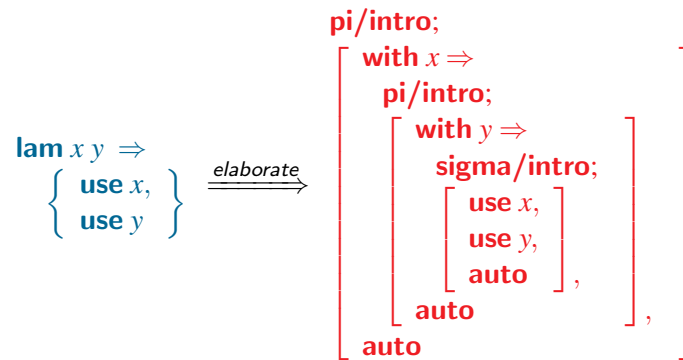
$\textbf{lam}\ x\ y \Rightarrow \left\{ \begin{array}{l} \textbf{use}\ x, \\ \textbf{use}\ y \end{array} \right\} \xrightarrow{\textit{elaborate}} \begin{array}{l} \textbf{pi/intro}; \\ \left[ \begin{array}{l} \textbf{with}\ x \Rightarrow \\ \quad \textbf{pi/intro}; \\ \quad \left[ \begin{array}{l} \textbf{with}\ y \Rightarrow \\ \quad \textbf{sigma/intro}; \\ \quad \left[ \begin{array}{l} \textbf{use}\ x, \\ \textbf{use}\ y, \\ \textbf{auto} \end{array} \right], \\ \textbf{auto} \end{array} \right], \\ \textbf{auto} \end{array} \right. \end{array}$